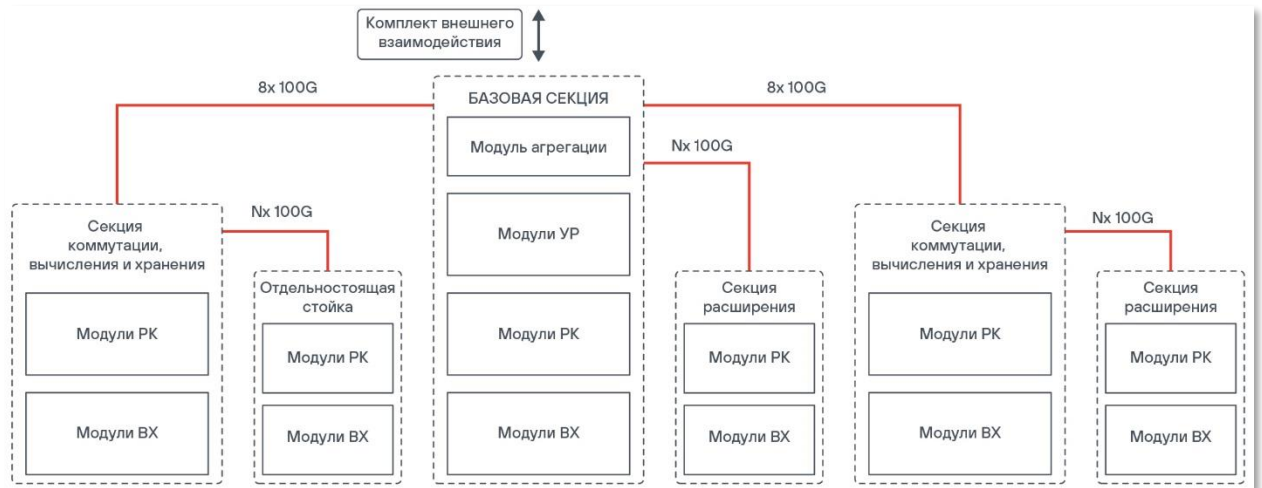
Комплект внешнего взаимодействия

8x 100G

БАЗОВАЯ СЕКЦИЯ

8x 100G

Модуль агрегации

Nx 100G

Модули УР

Модули РК

Модули ВХ

Секция коммутации, вычисления и хранения

Модули РК

Модули ВХ

Nx 100G

Отдельностоящая стойка

Модули РК

Модули ВХ

Секция расширения

Модули РК

Модули ВХ

Секция коммутации, вычисления и хранения

Модули РК

Модули ВХ

Nx 100G

Секция расширения

Модули РК

Модули ВХ